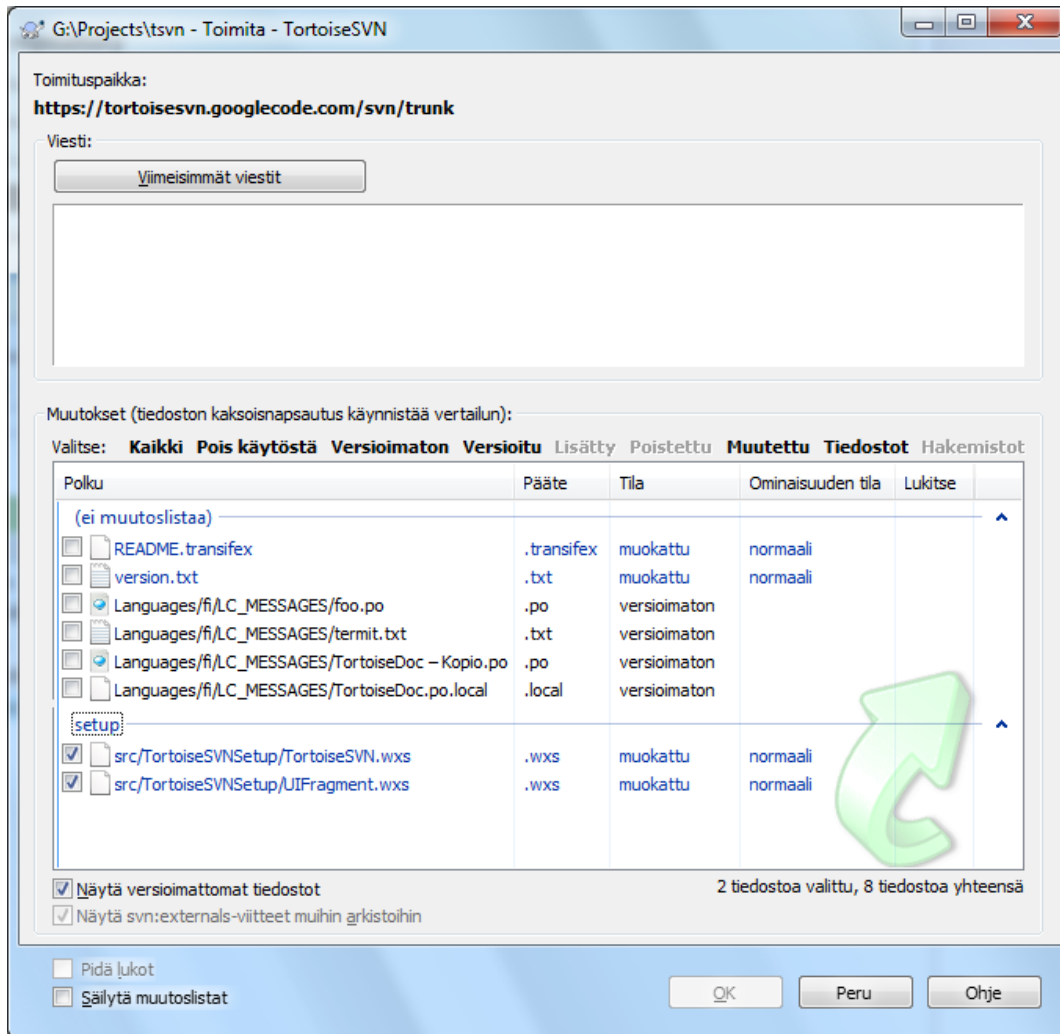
G:\Projects\tsvn - Toimita - TortoiseSVN

Toimituspaikka:
https://tortoisesvn.googlecode.com/svn/trunk

Viesti:
Viimeisimmät viestit

Muutokset (tiedoston kaksoisnapsautus käynnistää vertailun):
Valitse: Kaikki Pois käytöstä Versioimaton Versioitu Lisätty Poistettu Muutettu Tiedostot Hakemistot

| Polku | Pääte | Tila | Ominaisuuden tila | Lukitse |
|---|---|---|---|---|
| (ei muutoslistaa) | | | | |
| README.transifex | .transifex | muokattu | normaali | |
| version.txt | .txt | muokattu | normaali | |
| Languages/fi/LC_MESSAGES/foo.po | .po | versioimaton | | |
| Languages/fi/LC_MESSAGES/termit.txt | .txt | versioimaton | | |
| Languages/fi/LC_MESSAGES/TortoiseDoc – Kopio.po | .po | versioimaton | | |
| Languages/fi/LC_MESSAGES/TortoiseDoc.po.local | .local | versioimaton | | |
| setup | | | | |
| src/TortoiseSVNSetup/TortoiseSVN.wxs | .wxs | muokattu | normaali | |
| src/TortoiseSVNSetup/UIFragment.wxs | .wxs | muokattu | normaali | |

Näytä versioimattomat tiedostot
2 tiedostoa valittu, 8 tiedostoa yhteensä
Näytä svn:externals-viitteet muihin arkistoihin

Pidä lukot
Säilytä muutoslistat
OK
Peru
Ohje